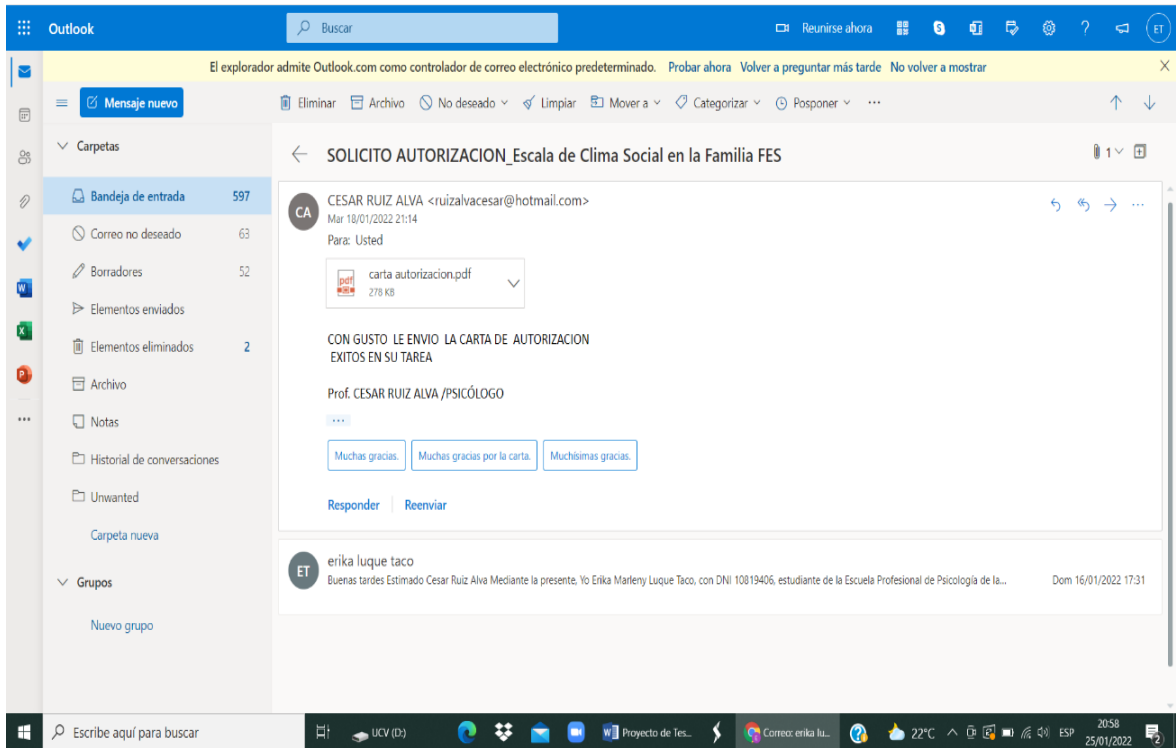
Outlook

Buscar

Reunirse ahora

ET

El explorador admite Outlook.com como controlador de correo electrónico predeterminado. Probar ahora Volver a preguntar más tarde No volver a mostrar

Mensaje nuevo

Eliminar Archivo No deseado Limpiar Mover a Categorizar Posponer ···

Carpetas

Bandeja de entrada 597

Correo no deseado 63

Borradores 52

Elementos enviados

Elementos eliminados 2

Archivo

Notas

Historial de conversaciones

Unwanted

Carpeta nueva

Grupos

Nuevo grupo

SOLICITO AUTORIZACION_Escala de Clima Social en la Familia FES

1

CA

CESAR RUIZ ALVA <ruizalvacesar@hotmail.com>

Mar 18/01/2022 21:14

Para: Usted

pdf

carta autorizacion.pdf

278 KB

CON GUSTO LE ENVIO LA CARTA DE AUTORIZACION
EXITOS EN SU TAREA

Prof. CESAR RUIZ ALVA /PSICÓLOGO

···

Muchas gracias.

Muchas gracias por la carta.

Muchísimas gracias.

Responder

Reenviar

ET

erika luque taco

Buenas tardes Estimado Cesar Ruiz Alva Mediante la presente, Yo Erika Marleny Luque Taco, con DNI 10819406, estudiante de la Escuela Profesional de Psicología de la...

Dom 16/01/2022 17:31

Escribe aquí para buscar

UCV (D:)

Proyecto de Tes...

Correo: erika lu...

22°C

ESP

20:58
25/01/2022

2